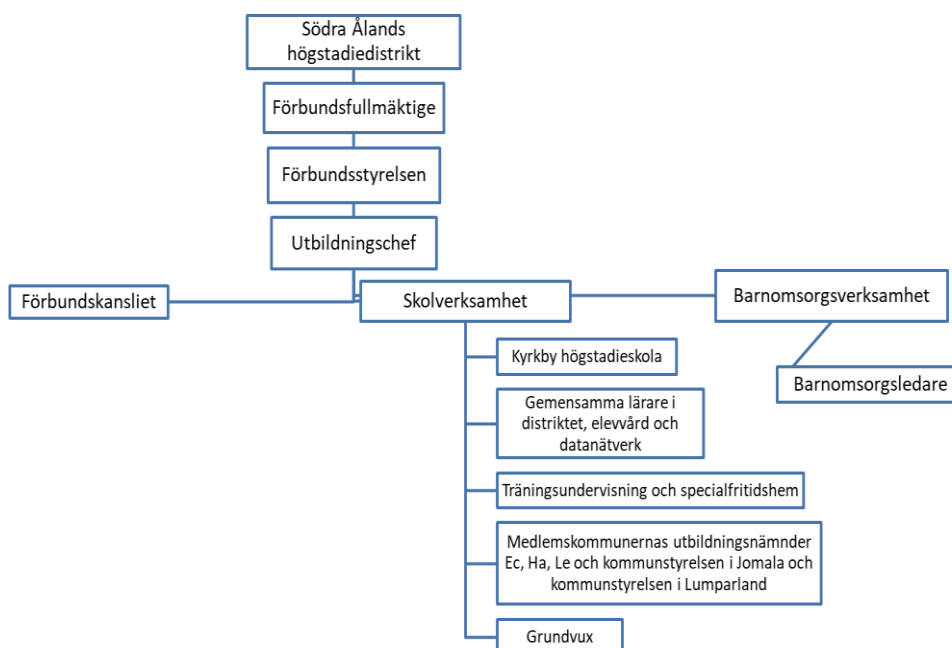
Södra Ålands högstadiedistrikt

Förbundsfullmäktige

Förbundsstyrelsen

Utbildningschef

Förbundskansliet

Skolverksamhet

Barnomsorgsverksamhet

Barnomsorgsledare

Kyrkby högstadieskola

Gemensamma lärare i distriktet, elevvård och datanätverk

Träningsundervisning och specialfritidshem

Medlemskommunernas utbildningsnämnder Ec, Ha, Le och kommunstyrelsen i Jomala och kommunstyrelsen i Lumparland

Grundvux